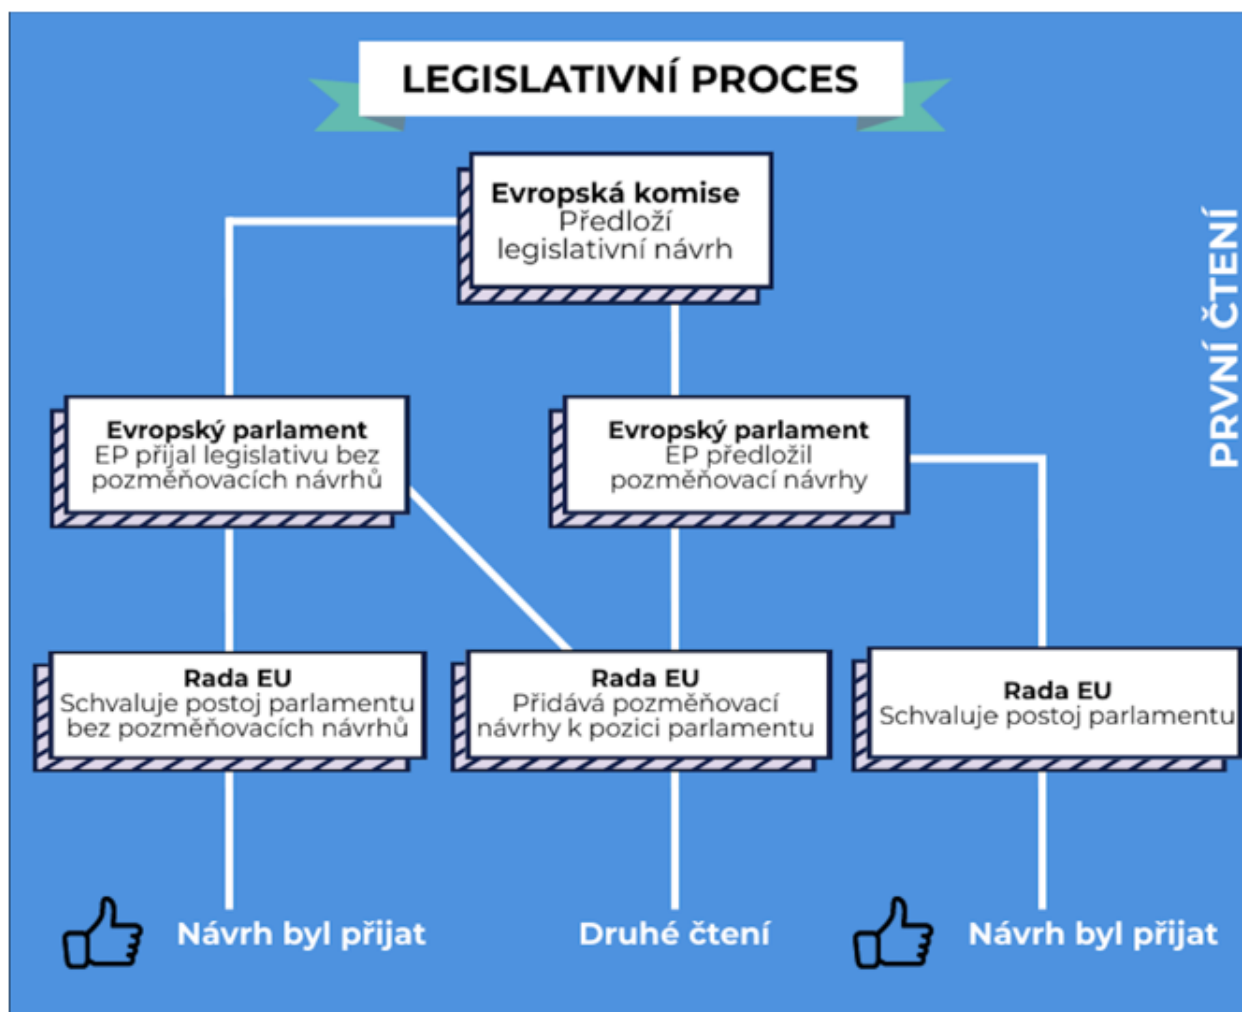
LEGISLATIVNÍ PROCES

PRVNÍ ČTENÍ

Evropská komise
Předloží legislativní návrh

Evropský parlament
EP přijal legislativu bez pozměňovacích návrhů

Evropský parlament
EP předložil pozměňovací návrhy

Rada EU
Schvaluje postoj parlamentu bez pozměňovacích návrhů

Rada EU
Přidává pozměňovací návrhy k pozici parlamentu

Rada EU
Schvaluje postoj parlamentu

Návrh byl přijat

Druhé čtení

Návrh byl přijat